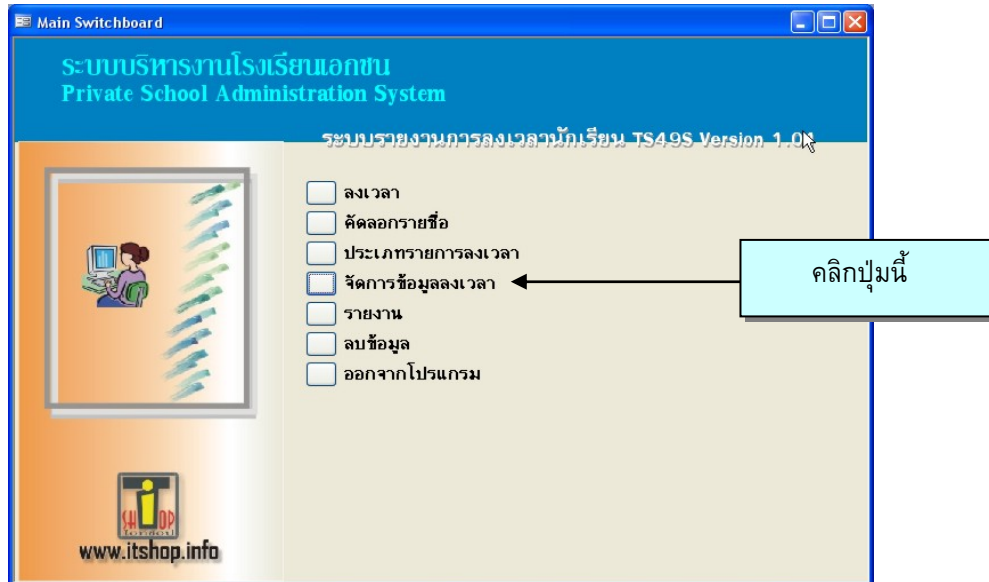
Main Switchboard

ระบบบริหารงานโรงเรียนเอกชน
Private School Administration System

ระบบรายงานการลงเวลานักเรียน TS49S Version 1.0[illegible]

ลงเวลา
คัดลอกรายชื่อ
ประเภทรายการลงเวลา
จัดการข้อมูลลงเวลา
รายงาน
ลบข้อมูล
ออกจากโปรแกรม

คลิกปุ่มนี้

IT SHOP
www.itshop.info